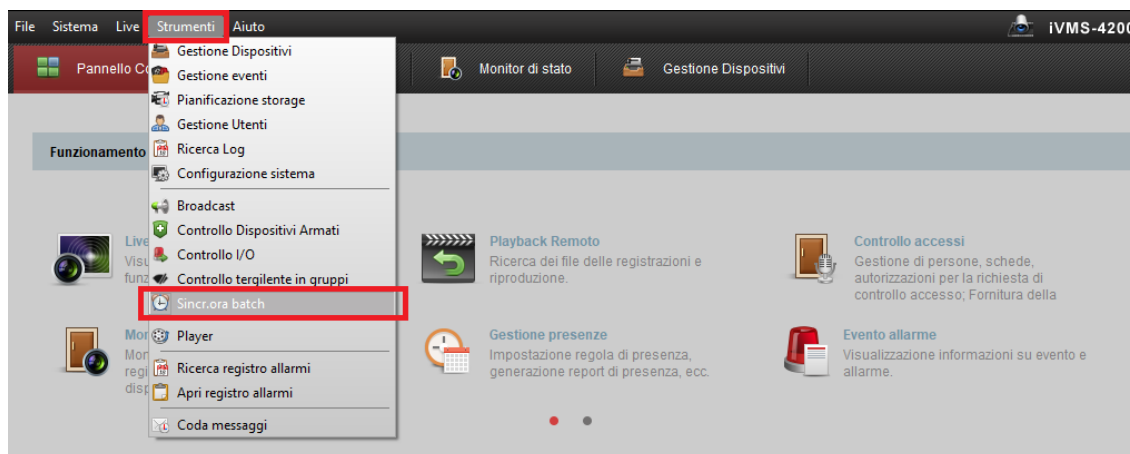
File Sistema Live Strumenti Aiuto

iVMS-4200

Pannello Co

Monitor di stato

Gestione Dispositivi

Gestione Dispositivi
Gestione eventi
Pianificazione storage
Gestione Utenti
Ricerca Log
Configurazione sistema
Broadcast
Controllo Dispositivi Armati
Controllo I/O
Controllo tergilente in gruppi
Sincr.ora batch
Player
Ricerca registro allarmi
Apri registro allarmi
Coda messaggi

Funzionamento

Live
Visu
funz

Playback Remoto
Ricerca dei file delle registrazioni e riproduzione.

Controllo accessi
Gestione di persone, schede, autorizzazioni per la richiesta di controllo accesso; Fornitura della

Mor
Mor
regi
disp

Gestione presenze
Impostazione regola di presenza, generazione report di presenza, ecc.

Evento allarme
Visualizzazione informazioni su evento e allarme.